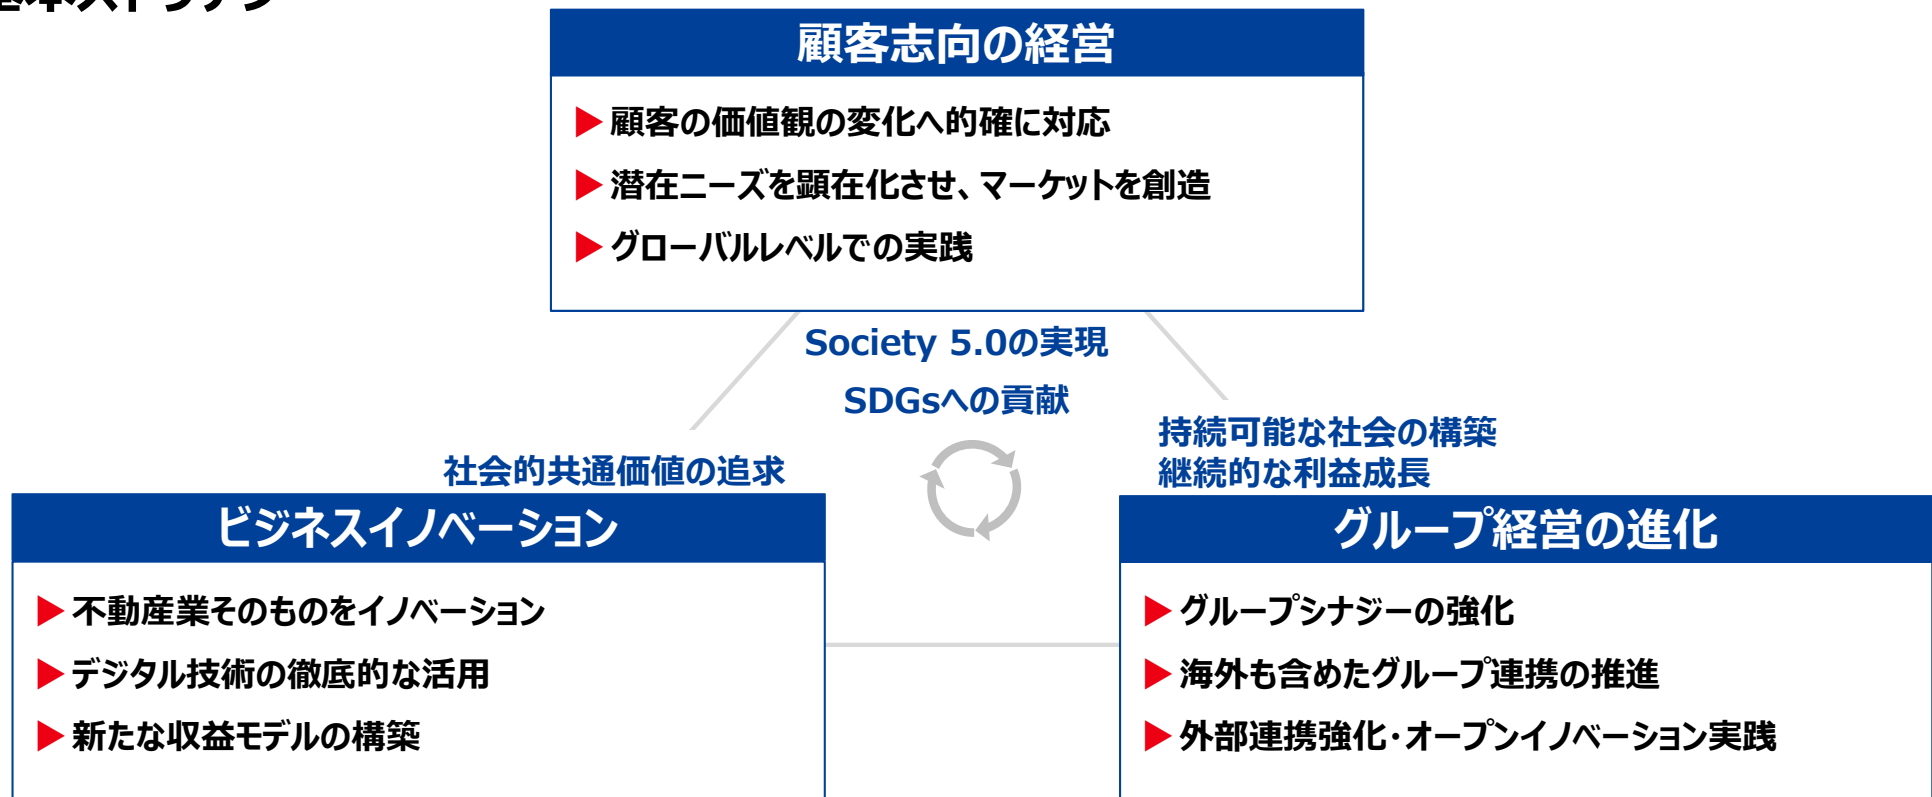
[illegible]

顧客志向の経営

▶ 顧客の価値観の変化へ的確に対応

▶ 潜在ニーズを顕在化させ、マーケットを創造

▶ グローバルレベルでの実践

Society 5.0の実現

SDGsへの貢献

社会的共通価値の追求

持続可能な社会の構築
継続的な利益成長

ビジネスイノベーション

▶ 不動産業そのものをイノベーション

▶ デジタル技術の徹底的な活用

▶ 新たな収益モデルの構築

グループ経営の進化

▶ グループシナジーの強化

▶ 海外も含めたグループ連携の推進

▶ 外部連携強化・オープンイノベーション実践